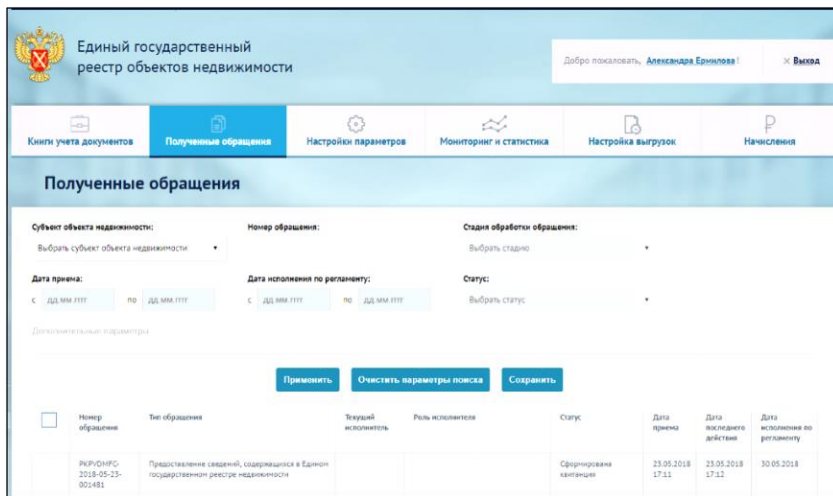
Единый государственный реестр объектов недвижимости

Добро пожаловать, Александра Ермилова! × Выход

Книги учета документов | Полученные обращения | Настройки параметров | Мониторинг и статистика | Настройка выгрузок | Начисления

Полученные обращения

Субъект объекта недвижимости:
Выбрать субъект объекта недвижимости

Номер обращения:

Стадия обработки обращения:
Выбрать стадию

Дата приема:
с дд.мм.гггг по дд.мм.гггг

Дата исполнения по регламенту:
с дд.мм.гггг по дд.мм.гггг

Статус:
Выбрать статус

Дополнительные параметры

Применить | Очистить параметры поиска | Сохранить

| | Номер обращения | Тип обращения | Текущий исполнитель | Роль исполнителя | Статус | Дата приема | Дата последнего действия | Дата исполнения по регламенту |
|---|---|---|---|---|---|---|---|---|
| | PKPVDMFC-2018-05-23-001481 | Предоставление сведений, содержащихся в Едином государственном реестре недвижимости | | | Сформирована квитанция | 23.05.2018 17:11 | 23.05.2018 17:12 | 30.05.2018 |